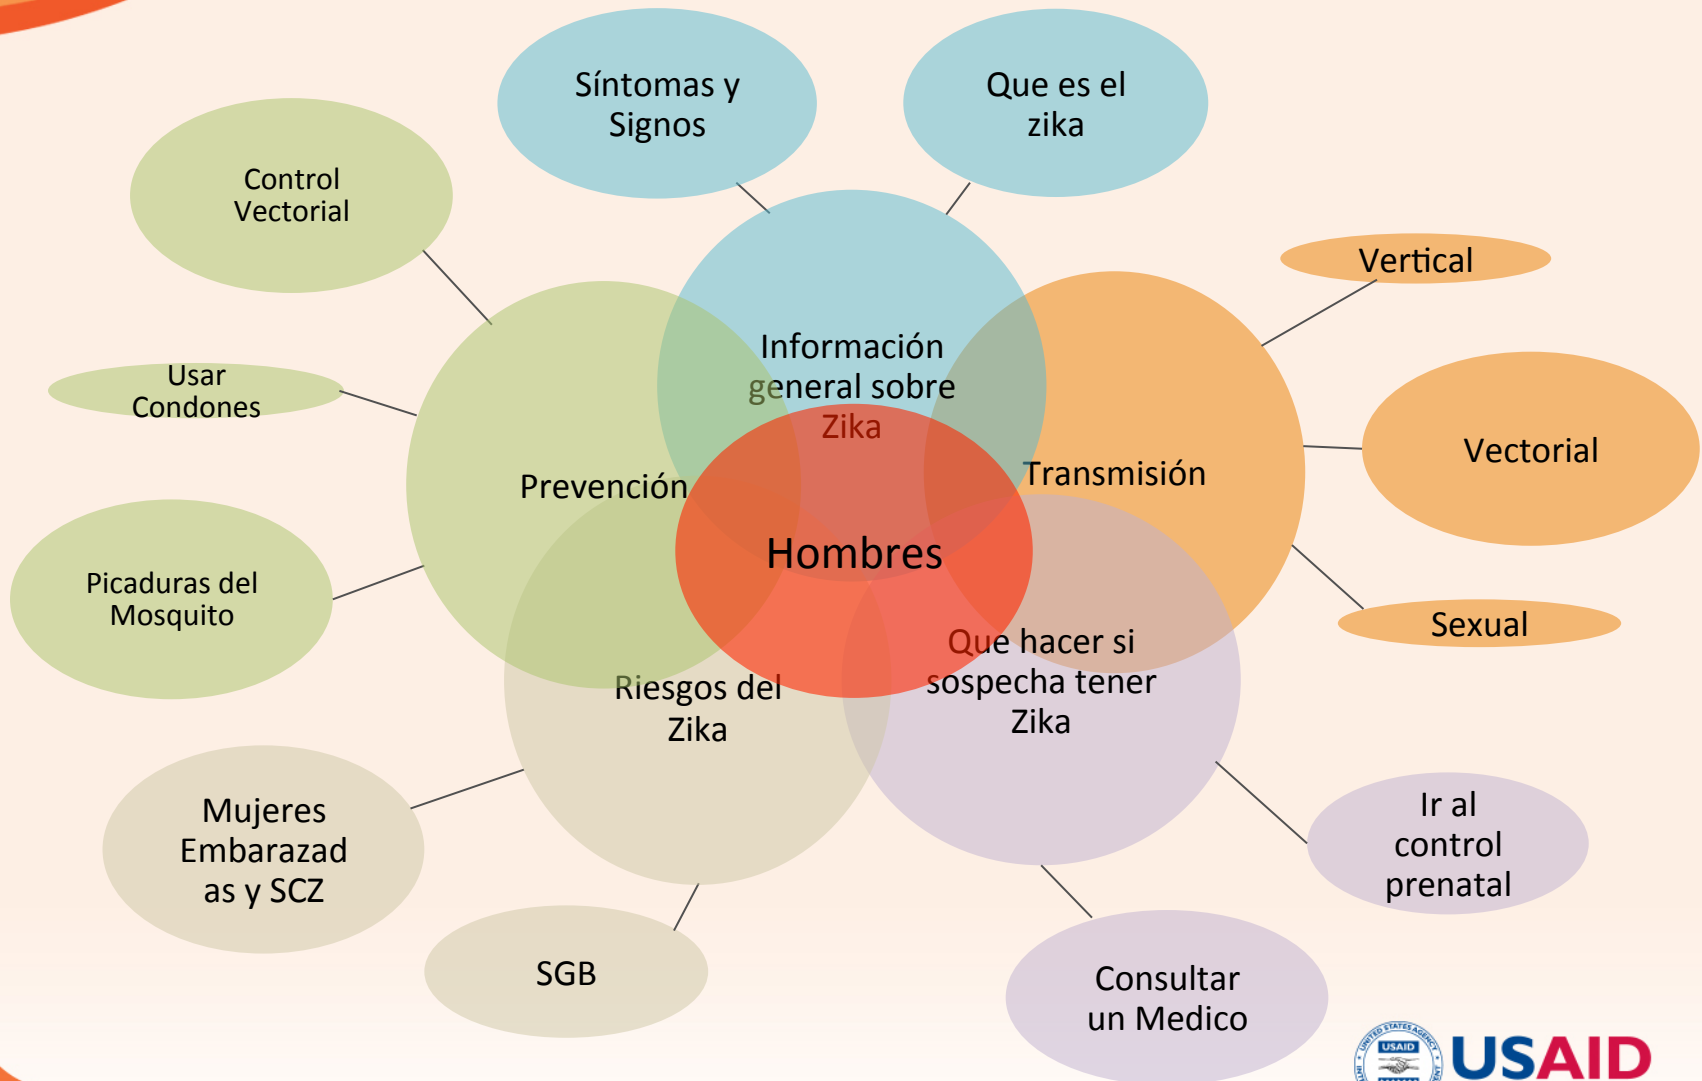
Síntomas y Signos

Que es el zika

Control Vectorial

Vertical

Usar Condones

Información general sobre Zika

Prevención

Transmisión

Vectorial

Hombres

Picaduras del Mosquito

Sexual

Que hacer si sospecha tener Zika

Riesgos del Zika

Mujeres Embarazadas y SCZ

Ir al control prenatal

SGB

Consultar un Medico

USAID